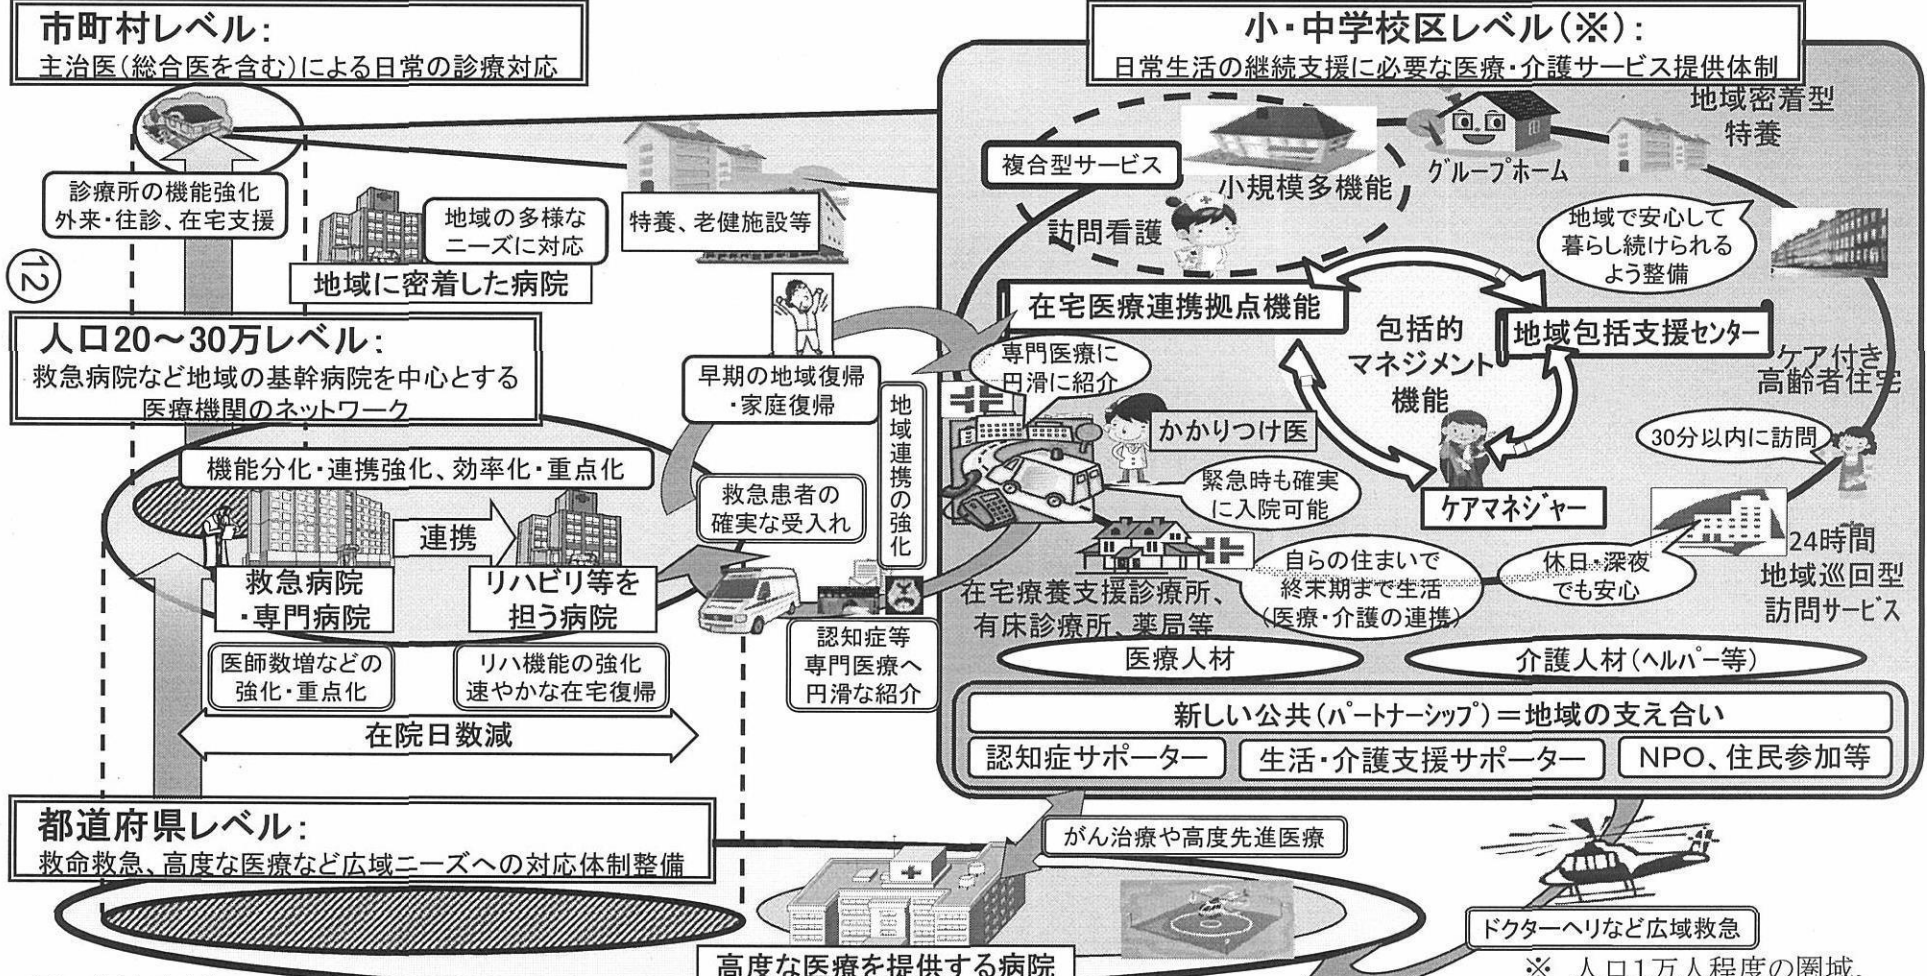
市町村レベル：
主治医（総合医を含む）による日常の診療対応

診療所の機能強化
外来・往診、在宅支援

地域の多様なニーズに対応

地域に密着した病院

特養、老健施設等

⑫

人口20～30万レベル：
救急病院など地域の基幹病院を中心とする医療機関のネットワーク

機能分化・連携強化、効率化・重点化

連携

救急病院
・専門病院

リハビリ等を担う病院

医師数増などの強化・重点化

リハ機能の強化
速やかな在宅復帰

在院日数減

早期の地域復帰
・家庭復帰

救急患者の確実な受入れ

地域連携の強化

認知症等専門医療へ円滑な紹介

小・中学校区レベル（※）：
日常生活の継続支援に必要な医療・介護サービス提供体制

複合型サービス

小規模多機能

グループホーム

地域密着型特養

訪問看護

地域で安心して暮らし続けられるよう整備

在宅医療連携拠点機能

包括的マネジメント機能

地域包括支援センター

ケア付き高齢者住宅

専門医療に円滑に紹介

かかりつけ医

緊急時も確実に入院可能

ケアマネジャー

30分以内に訪問

在宅療養支援診療所、有床診療所、薬局等

自らの住まいで終末期まで生活（医療・介護の連携）

休日・深夜でも安心

24時間地域巡回型訪問サービス

医療人材

介護人材（ヘルパー等）

新しい公共（パートナーシップ）＝地域の支え合い

認知症サポーター

生活・介護支援サポーター

NPO、住民参加等

都道府県レベル：
救命救急、高度な医療など広域ニーズへの対応体制整備

がん治療や高度先進医療

高度な医療を提供する病院

ドクターヘリなど広域救急

※ 人口1万人程度の圏域。